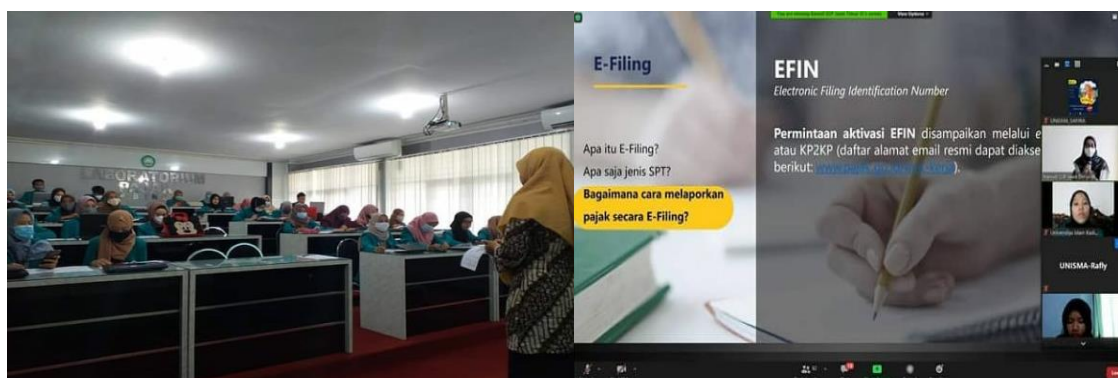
LABORATORIUM

E-Filing

Apa itu E-Filing?

Apa saja jenis SPT?

Bagaimana cara melaporkan pajak secara E-Filing?

EFIN

Electronic Filing Identification Number

Permintaan aktivasi EFIN disampaikan melalui e atau KP2KP (daftar alamat email resmi dapat diakse berikut: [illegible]).

UNISMA SAFIRA

UNISMA-Rafly